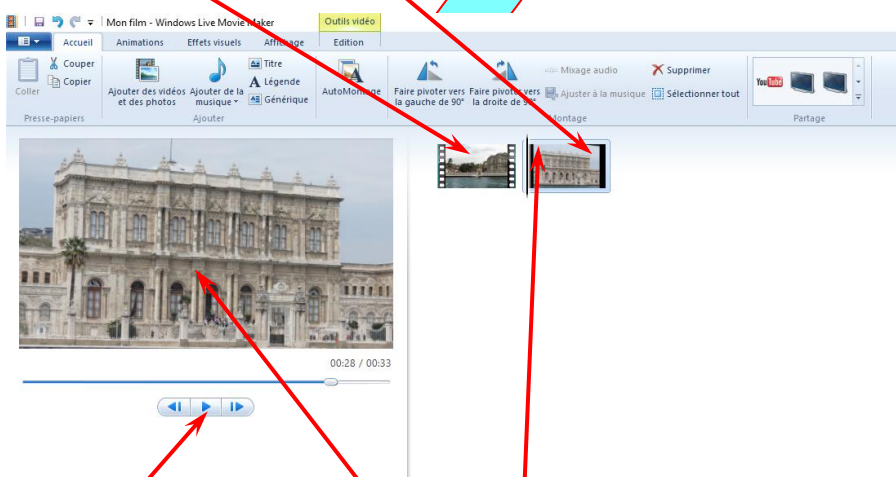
Mon film - Windows Live Movie Maker

Outils vidéo

Accueil Animations Effets visuels Affichage Edition

Coller Couper Copier Presse-papiers

Ajouter des vidéos et des photos Ajouter de la musique Titre Légende Générique Ajouter

AutoMontage

Faire pivoter vers la gauche de 90° Faire pivoter vers la droite de 90° Mixage audio Ajuster à la musique Supprimer Sélectionner tout Montage

Partage

00:28 / 00:33